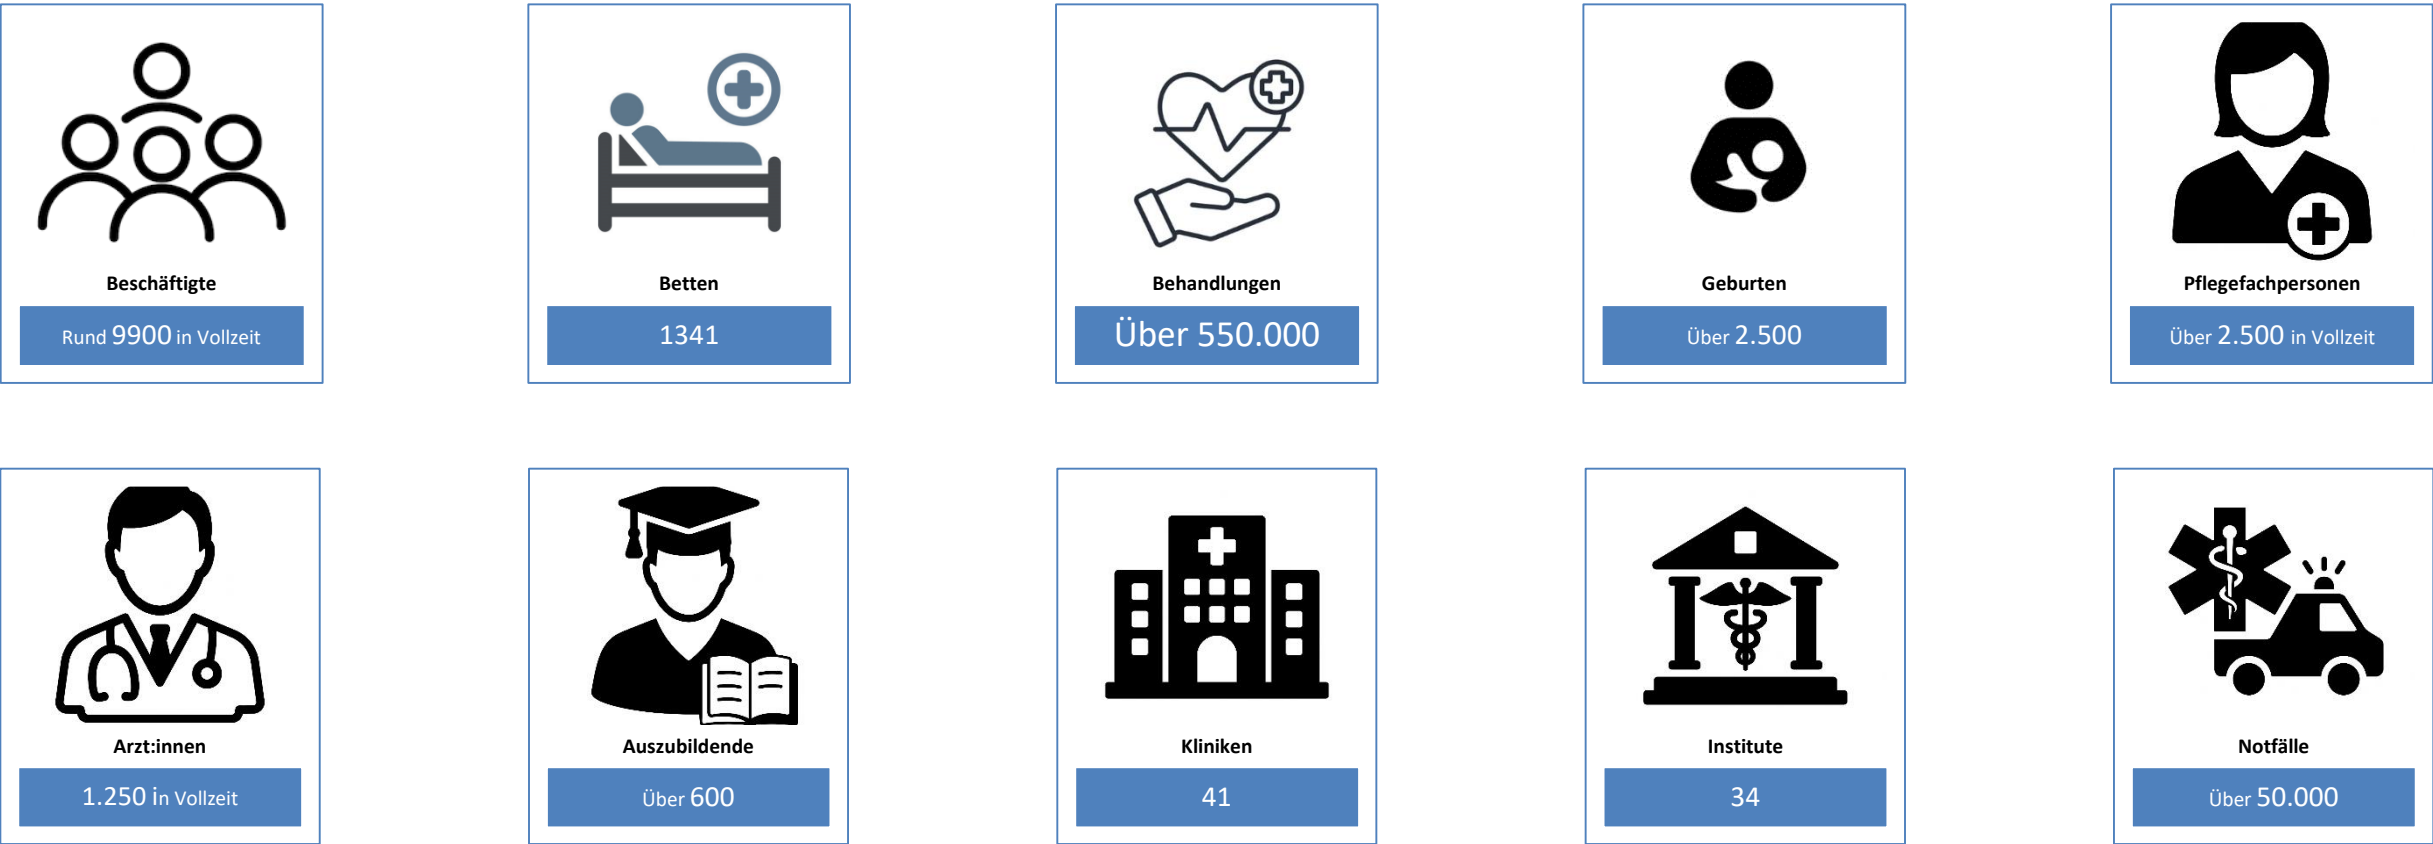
Beschäftigte
Rund 9900 in Vollzeit

Betten
1341

Behandlungen
Über 550.000

Geburten
Über 2.500

Pflegefachpersonen
Über 2.500 in Vollzeit

Arzt:innen
1.250 in Vollzeit

Auszubildende
Über 600

Kliniken
41

Institute
34

Notfälle
Über 50.000